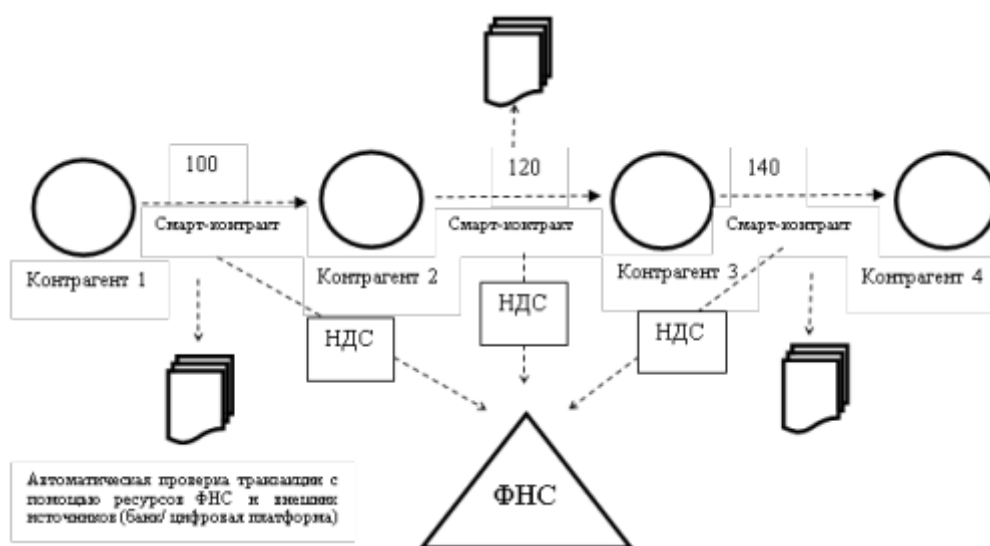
100

Смарт-контракт

Контрагент 1

120

Смарт-контракт

Контрагент 2

140

Смарт-контракт

Контрагент 3

Контрагент 4

НДС

НДС

НДС

ФНС

Автоматическая проверка транзакции с помощью ресурсов ФНС и внешних источников (банк/ цифровая платформа)